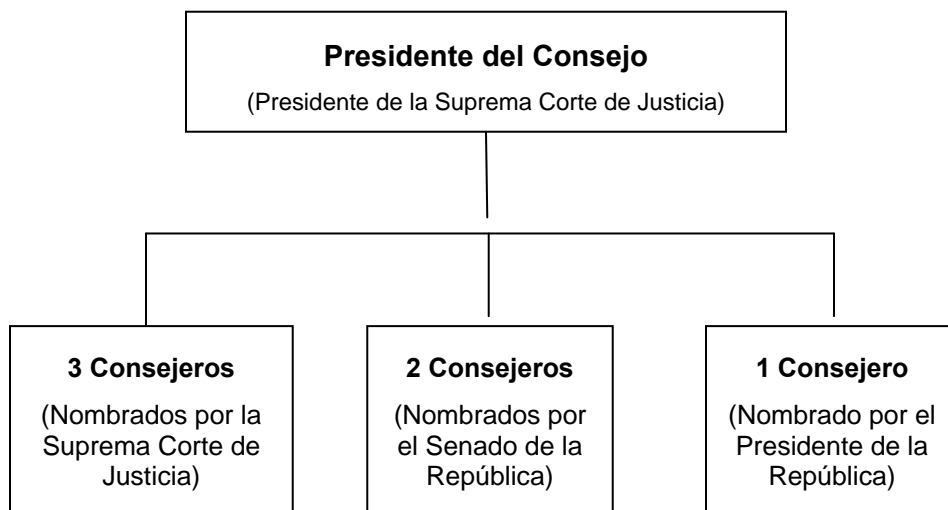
Presidente del Consejo

(Presidente de la Suprema Corte de Justicia)

3 Consejeros

(Nombrados por la Suprema Corte de Justicia)

2 Consejeros

(Nombrados por el Senado de la República)

1 Consejero

(Nombrado por el Presidente de la República)